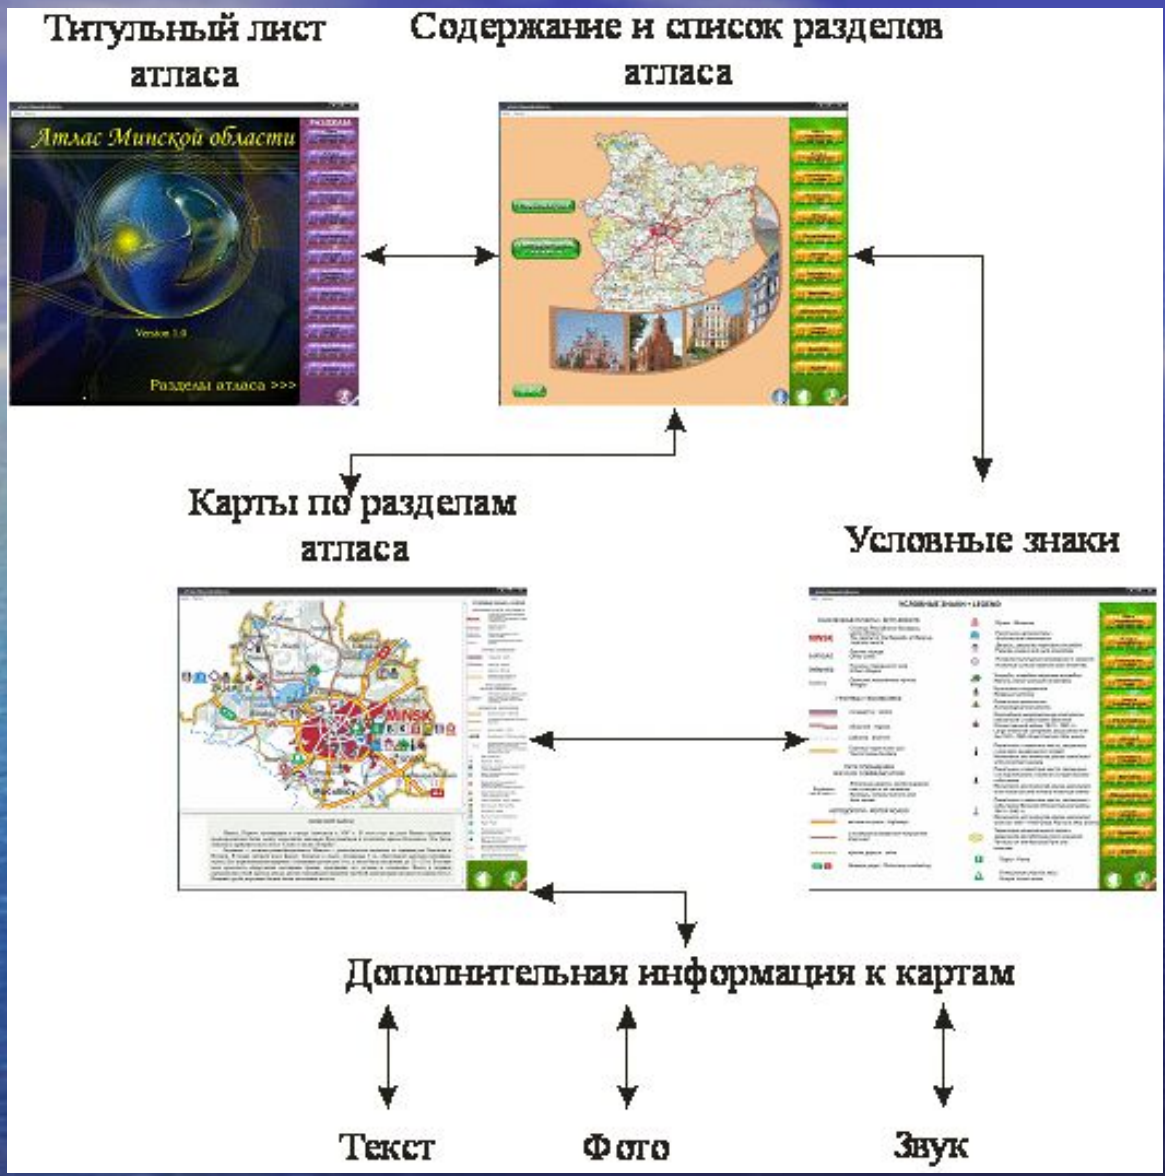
Титульный лист атласа

Содержание и список разделов атласа

Атлас Минской области

РАЗДЕЛЫ

Version 1.0

Разделы атласа >>>

Карты по разделам атласа

Условные знаки

УСЛОВНЫЕ ЗНАКИ • LEGEND

MINSK

Дополнительная информация к картам

Текст

Фото

Звук